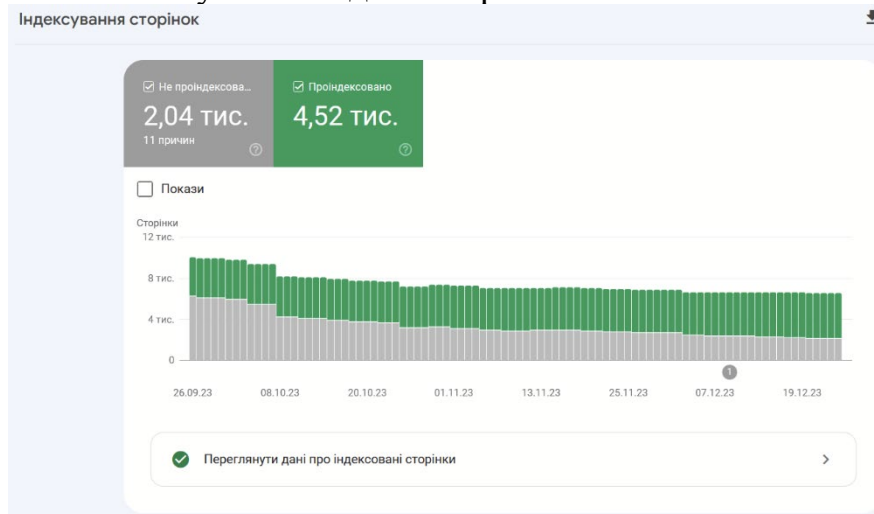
Індексування сторінок

Не проіндексова...
2,04 тис.
11 причин

Проіндексовано
4,52 тис.

Покази

Сторінки
12 тис.
8 тис.
4 тис.
0

26.09.23
08.10.23
20.10.23
01.11.23
13.11.23
25.11.23
1
07.12.23
19.12.23

Переглянути дані про індексовані сторінки